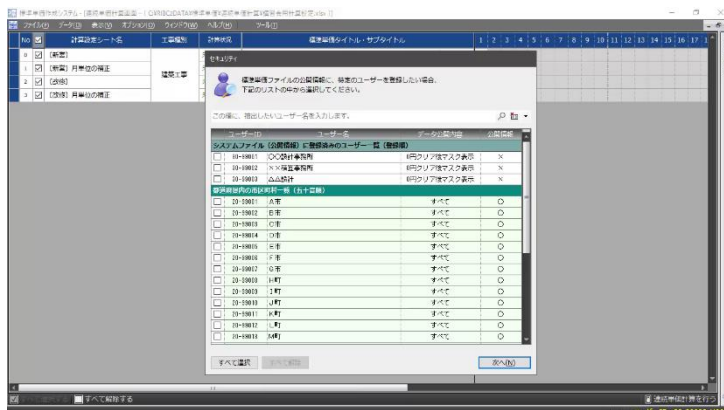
標準単価作成システム - [標準単価計算設定 - (C:¥RIBC¥DATA¥標準単価¥標準単価計算¥標準単価計算設定.xlsx)]

ファイル(F) データ(D) 表示(V) オプション(O) ウィンドウ(W) ヘルプ(H) ツール(T)

| No | | 計算設定シート名 | 工事種別 | 計算状況 | 標準単価タイトル・サブタイトル | 1 | 2 | 3 | 4 | 5 | 6 | 7 | 8 | 9 | 10 | 11 | 12 | 13 | 14 | 15 | 16 | 17 |
|---|---|---|---|---|---|---|---|---|---|---|---|---|---|---|---|---|---|---|---|---|---|---|
| 0 | ☑ | [新営] | | | | | | | | | | | | | | | | | | | | |
| 1 | ☑ | [新営] 月単位の補正 | 建築工事 | | | | | | | | | | | | | | | | | | | |
| 2 | ☑ | [改修] | | | | | | | | | | | | | | | | | | | | |
| 3 | ☑ | [改修] 月単位の補正 | | | | | | | | | | | | | | | | | | | | |

セキュリティ

標準単価ファイルの公開権限に、特定のユーザーを登録したい場合、下記のリストの中から選択してください。

この欄に、検出したいユーザー名を入力します。

| | ユーザーID | ユーザー名 | データ公開内容 | 公開権限 |
|---|---|---|---|---|
| システムファイル（公開権限）に登録済みのユーザー 一覧（登録順） | | | | |
| ☐ | 20-99001 | ○○設計事務所 | 6円クリア後マスク表示 | × |
| ☐ | 20-99002 | ××積算事務所 | 6円クリア後マスク表示 | × |
| ☐ | 20-99003 | △△設計 | 6円クリア後マスク表示 | × |
| 都道府県内の市区町村一覧（五十音順） | | | | |
| ☐ | 20-99001 | A市 | すべて | ○ |
| ☐ | 20-99002 | B市 | すべて | ○ |
| ☐ | 20-99003 | C市 | すべて | ○ |
| ☐ | 20-99004 | D市 | すべて | ○ |
| ☐ | 20-99005 | E市 | すべて | ○ |
| ☐ | 20-99006 | F市 | すべて | ○ |
| ☐ | 20-99007 | G市 | すべて | ○ |
| ☐ | 20-99008 | H町 | すべて | ○ |
| ☐ | 20-99009 | I町 | すべて | ○ |
| ☐ | 20-99010 | J町 | すべて | ○ |
| ☐ | 20-99011 | K町 | すべて | ○ |
| ☐ | 20-99012 | L町 | すべて | ○ |
| ☐ | 20-99013 | M町 | すべて | ○ |

すべて選択　すべて解除　次へ(N)

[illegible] すべて解除する

連続単価計算を行う